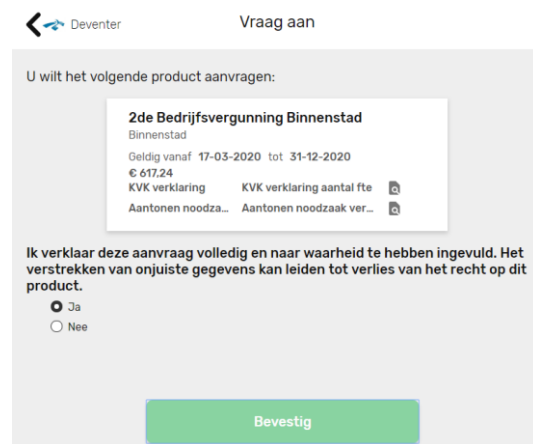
Deventer

Vraag aan

U wilt het volgende product aanvragen:

2de Bedrijfsvergunning Binnenstad
Binnenstad
Geldig vanaf 17-03-2020 tot 31-12-2020
€ 617,24
KVK verklaring KVK verklaring aantal fte
Aantonen noodza... Aantonen noodzaak ver...

Ik verklaar deze aanvraag volledig en naar waarheid te hebben ingevuld. Het verstrekken van onjuiste gegevens kan leiden tot verlies van het recht op dit product.

Ja
Nee

Bevestig